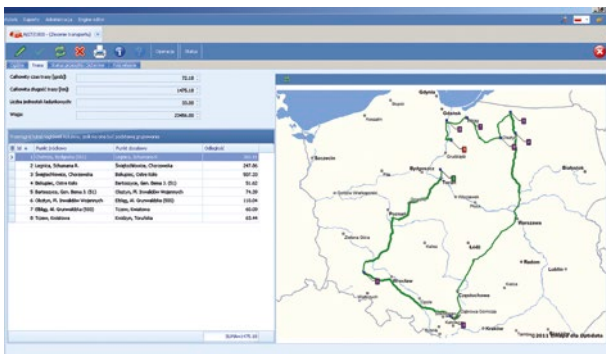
Plik Raporty Administracja Engine editor

NZT0300 - Zlecenie transportu

Operacje Status

Ogólne Trasa

Całkowity czas trasy [godz]: 72,10
Całkowita długość trasy [km]: 1475,10
Liczba jednostek ładunkowych: 33,00
Waga: 23486,00

| Nr | Punkt źródłowy | Punkt docelowy | Odległość |
|---|---|---|---|
| 1 | Kraków, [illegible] | Legnica, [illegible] | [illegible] |
| 2 | Legnica, Tuhanana R. | Świętochłowice, Chorzowska | 247,86 |
| 3 | Świętochłowice, Chorzowska | Bełupiec, Ostre Koło | 507,20 |
| 4 | Bełupiec, Ostre Koło | Bartoszyce, Gen. Bema 3 (B1) | 51,62 |
| 5 | Bartoszyce, Gen. Bema 3 (B1) | Olsztyn, Pl. Inwalidów Wojennych | 74,30 |
| 6 | Olsztyn, Pl. Inwalidów Wojennych | Elbląg, Al. Grunwaldzka (500) | 113,04 |
| 7 | Elbląg, Al. Grunwaldzka (500) | Toruń, Kwiatowa | 60,09 |
| 8 | Toruń, Kwiatowa | Kraków, Toruńska | 83,44 |

SUMA=1475,10

Gdynia Gdańsk Szczecin Bydgoszcz Białystok Poznań Warszawa Łódź Radom Lublin Wrocław Częstochowa Kraków

©2011 Emapa via dpdodata